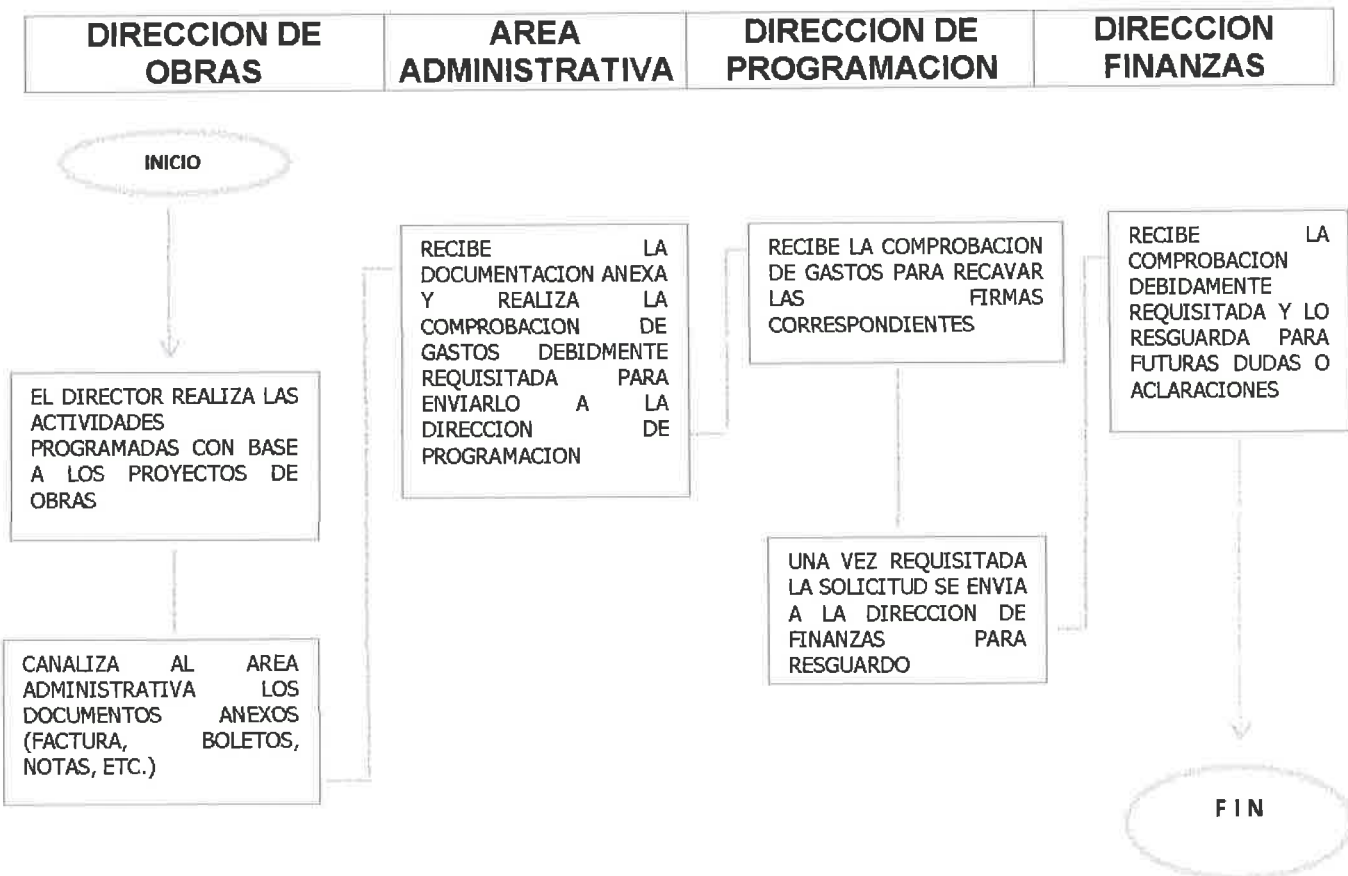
| DIRECCION DE OBRAS | AREA ADMINISTRATIVA | DIRECCION DE PROGRAMACION | DIRECCION FINANZAS |
|---|---|---|---|

INICIO

EL DIRECTOR REALIZA LAS ACTIVIDADES PROGRAMADAS CON BASE A LOS PROYECTOS DE OBRAS

CANALIZA AL AREA ADMINISTRATIVA LOS DOCUMENTOS ANEXOS (FACTURA, BOLETOS, NOTAS, ETC.)

RECIBE LA DOCUMENTACION ANEXA Y REALIZA LA COMPROBACION DE GASTOS DEBIDMENTE REQUISITADA PARA ENVIARLO A LA DIRECCION DE PROGRAMACION

RECIBE LA COMPROBACION DE GASTOS PARA RECAVAR LAS FIRMAS CORRESPONDIENTES

UNA VEZ REQUISITADA LA SOLICITUD SE ENVIA A LA DIRECCION DE FINANZAS PARA RESGUARDO

RECIBE LA COMPROBACION DEBIDAMENTE REQUISITADA Y LO RESGUARDA PARA FUTURAS DUDAS O ACLARACIONES

F I N